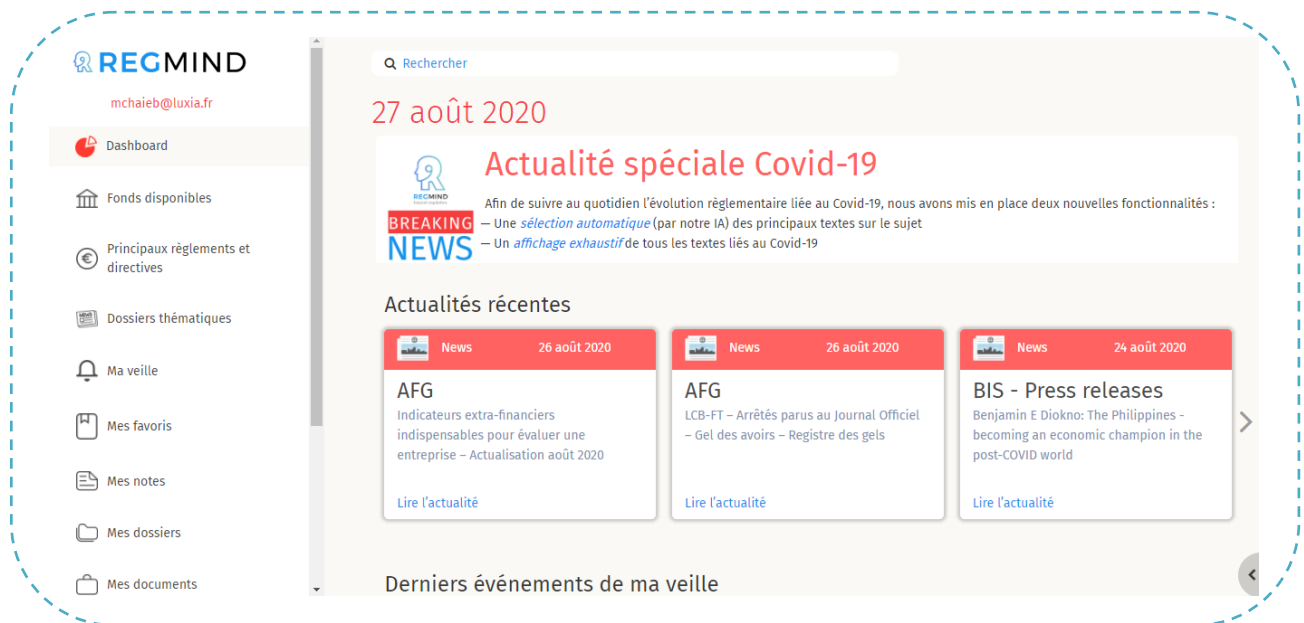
REGMIND

mchaieb@luxia.fr

Dashboard

Fonds disponibles

Principaux règlements et directives

Dossiers thématiques

Ma veille

Mes favoris

Mes notes

Mes dossiers

Mes documents

Rechercher

27 août 2020

REGMIND

BREAKING NEWS

Actualité spéciale Covid-19

Afin de suivre au quotidien l'évolution règlementaire liée au Covid-19, nous avons mis en place deux nouvelles fonctionnalités :
— Une sélection automatique (par notre IA) des principaux textes sur le sujet
— Un affichage exhaustif de tous les textes liés au Covid-19

Actualités récentes

News 26 août 2020
AFG
Indicateurs extra-financiers indispensables pour évaluer une entreprise – Actualisation août 2020
Lire l'actualité

News 26 août 2020
AFG
LCB-FT – Arrêtés parus au Journal Officiel – Gel des avoirs – Registre des gels
Lire l'actualité

News 24 août 2020
BIS - Press releases
Benjamin E Diokno: The Philippines - becoming an economic champion in the post-COVID world
Lire l'actualité

Derniers événements de ma veille